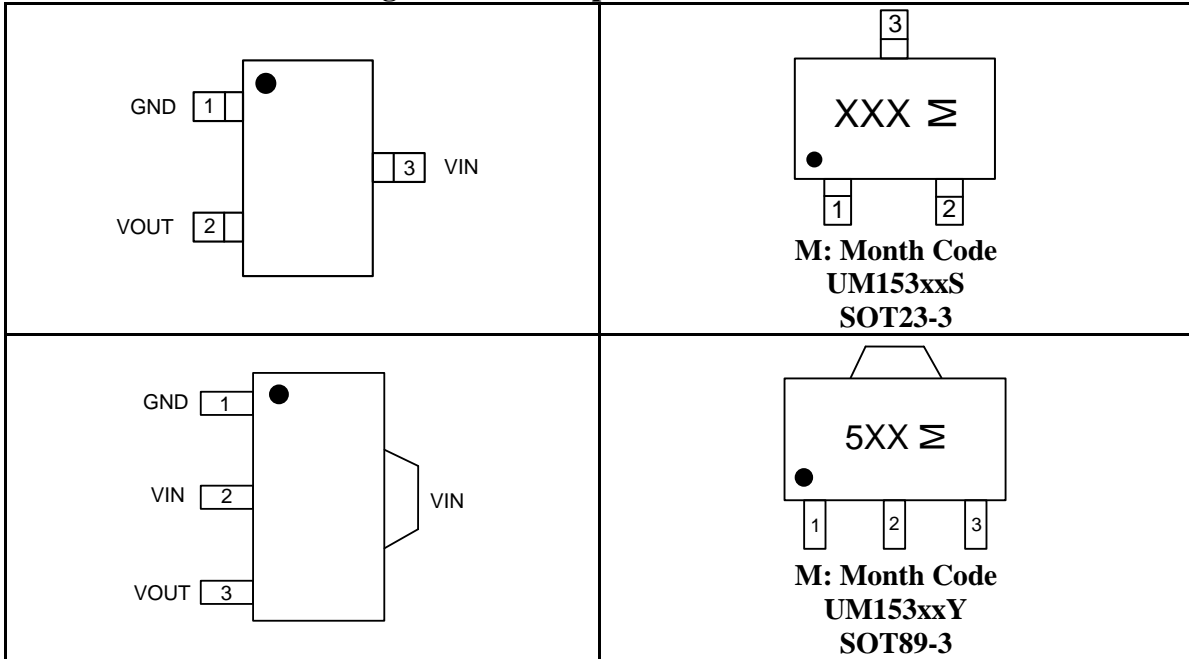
| GND 1<br>3 VIN<br>VOUT 2 | 3<br>XXX M<br>1 2<br>**M: Month Code**<br>**UM153xxS**<br>**SOT23-3** |
|---|---|
| GND 1<br>VIN 2<br>VIN<br>VOUT 3 | 5XX M<br>1 2 3<br>**M: Month Code**<br>**UM153xxY**<br>**SOT89-3** |